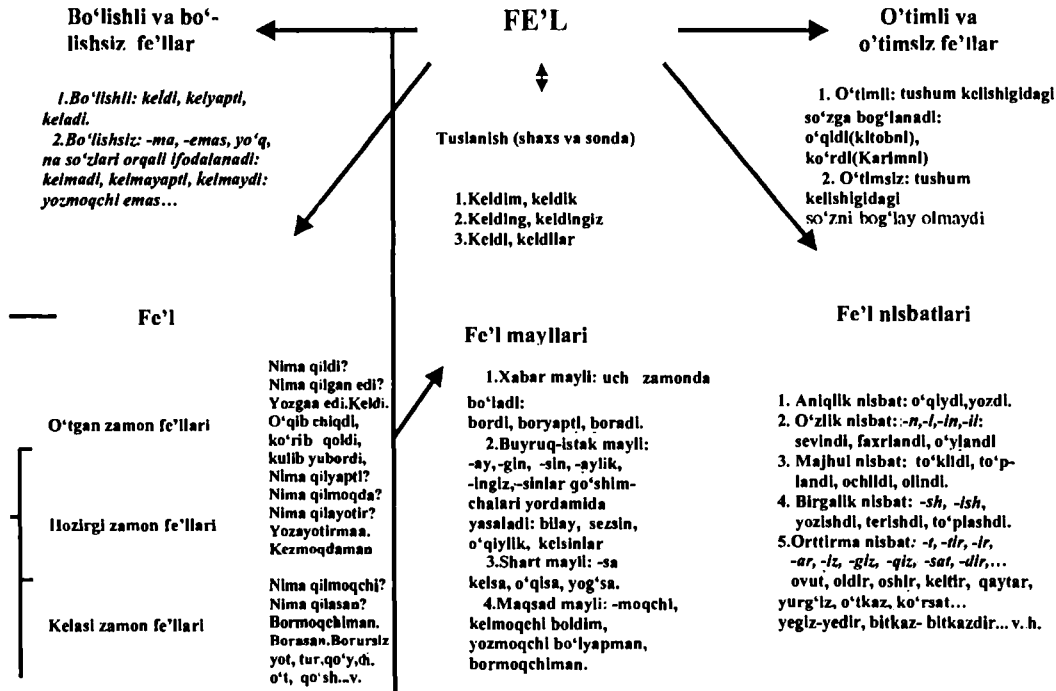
Bo‘lishli va bo‘lishsiz fe’llar

FE’L

O‘timli va o‘timsiz fe’llar

1.Bo‘lishli: keldi, kelyapti, keladi.
2.Bo‘lishsiz: -ma, -emas, yo‘q, na so‘zlari orqali ifodalanadi: kelmadi, kelmayapti, kelmaydi: yozmoqchi emas…

Tuslanish (shaxs va sonda)

1.Keldim, keldik
2.Kelding, keldingiz
3.Keldi, keldilar

1. O‘timli: tushum kelishigidagi so‘zga bog‘lanadi: o‘qidi(kitobni), ko‘rdi(Karimni)
2. O‘timsiz: tushum kelishigidagi so‘zni bog‘lay olmaydi

Fe’l

Fe’l mayllari

Fe’l nisbatlari

O‘tgan zamon fe’llari

Nima qildi?
Nima qilgan edi?
Yozgan edi.Keldi.
O‘qib chiqdi, ko‘rib qoldi, kulib yubordi,

Hozirgi zamon fe’llari

Nima qilyapti?
Nima qilmoqda?
Nima qilayotir?
Yozayotirman.
Kezmoqdaman

Kelasi zamon fe’llari

Nima qilmoqchi?
Nima qilasan?
Bormoqchiman.
Borasan.Borursiz
yot, tur.qo‘y,ich.
o‘t, qo‘sh...v.

1.Xabar mayli: uch zamonda bo‘ladi:
bordi, boryapti, boradi.
2.Buyruq-istak mayli: -ay,-gin, -sin, -aylik, -ingiz,-sinlar go‘shimchalari yordamida yasaladi: bilay, sezsin, o‘qiylik, kelsinlar
3.Shart mayli: -sa
kelsa, o‘qisa, yog‘sa.
4.Maqsad mayli: -moqchi, kelmoqchi boldim, yozmoqchi bo‘lyapman, bormoqchiman.

1. Aniqlik nisbat: o‘qiydi,yozdi.
2. O‘zlik nisbat: -n,-l,-in,-il: sevindi, faxrlandi, o‘ylandi
3. Majhul nisbat: to‘kildi, to‘plandi, ochildi, olindi.
4. Birgalik nisbat: -sh, -ish, yozishdi, terishdi, to‘plashdi.
5.Orttirma nisbat: -t, -tir, -ir, -ar, -iz, -giz, -qiz, -sat, -dir,… ovut, oldir, oshir, keltir, qaytar, yurg‘iz, o‘tkaz, ko‘rsat…
yegiz-yedir, bitkaz- bitkazdir… v. h.